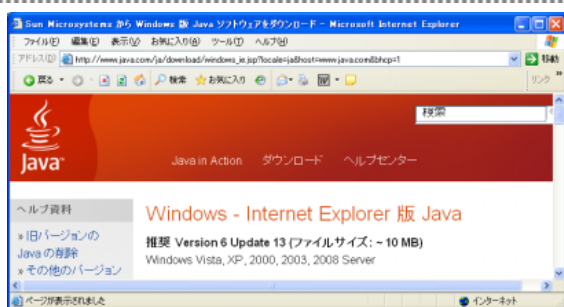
Sun Microsystems から Windows 版 Java ソフトウェアをダウンロード - Microsoft Internet Explorer

ファイル(F) 編集(E) 表示(V) お気に入り(A) ツール(T) ヘルプ(H)

アドレス(D) http://www.java.com/ja/download/windows_ie.jsp?locale=ja&host=www.java.com&bhcp=1

移動

戻る 検索 お気に入り

リンク

検索

Java

Java in Action ダウンロード ヘルプセンター

ヘルプ資料

» 旧バージョンの Java の削除

» その他のバージョン

Windows - Internet Explorer 版 Java

推奨 Version 6 Update 13 (ファイルサイズ: ~ 10 MB)

Windows Vista, XP, 2000, 2003, 2008 Server

ページが表示されました

インターネット